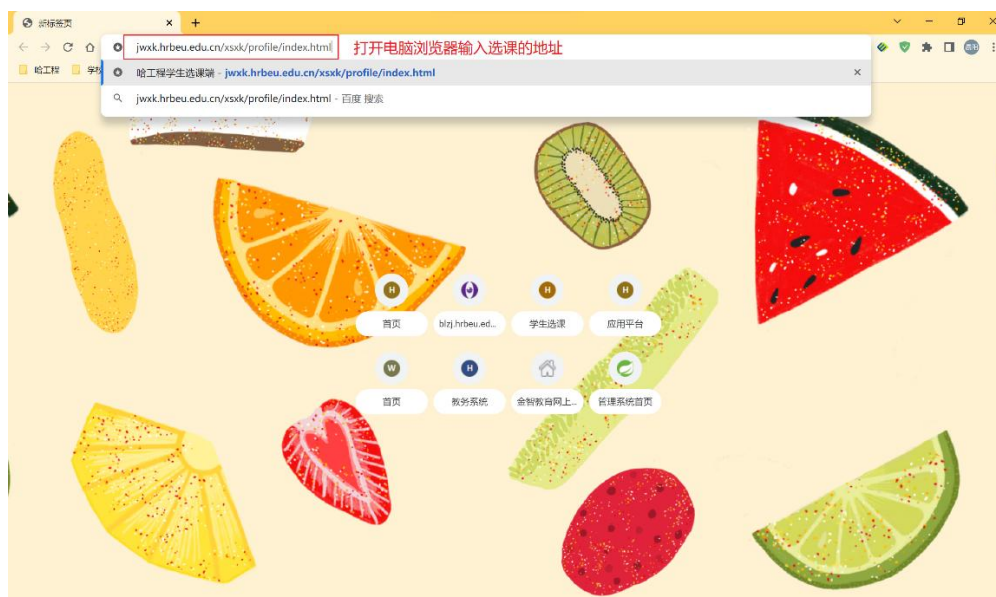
新标签页

jwxk.hrbeu.edu.cn/xsxk/profile/index.html

打开电脑浏览器输入选课的地址

哈工程

哈工程学生选课端 - jwxk.hrbeu.edu.cn/xsxk/profile/index.html

jwxk.hrbeu.edu.cn/xsxk/profile/index.html - 百度 搜索

首页

blzj.hrbeu.ed...

学生选课

应用平台

首页

教务系统

会智教育网上...

管理系统首页